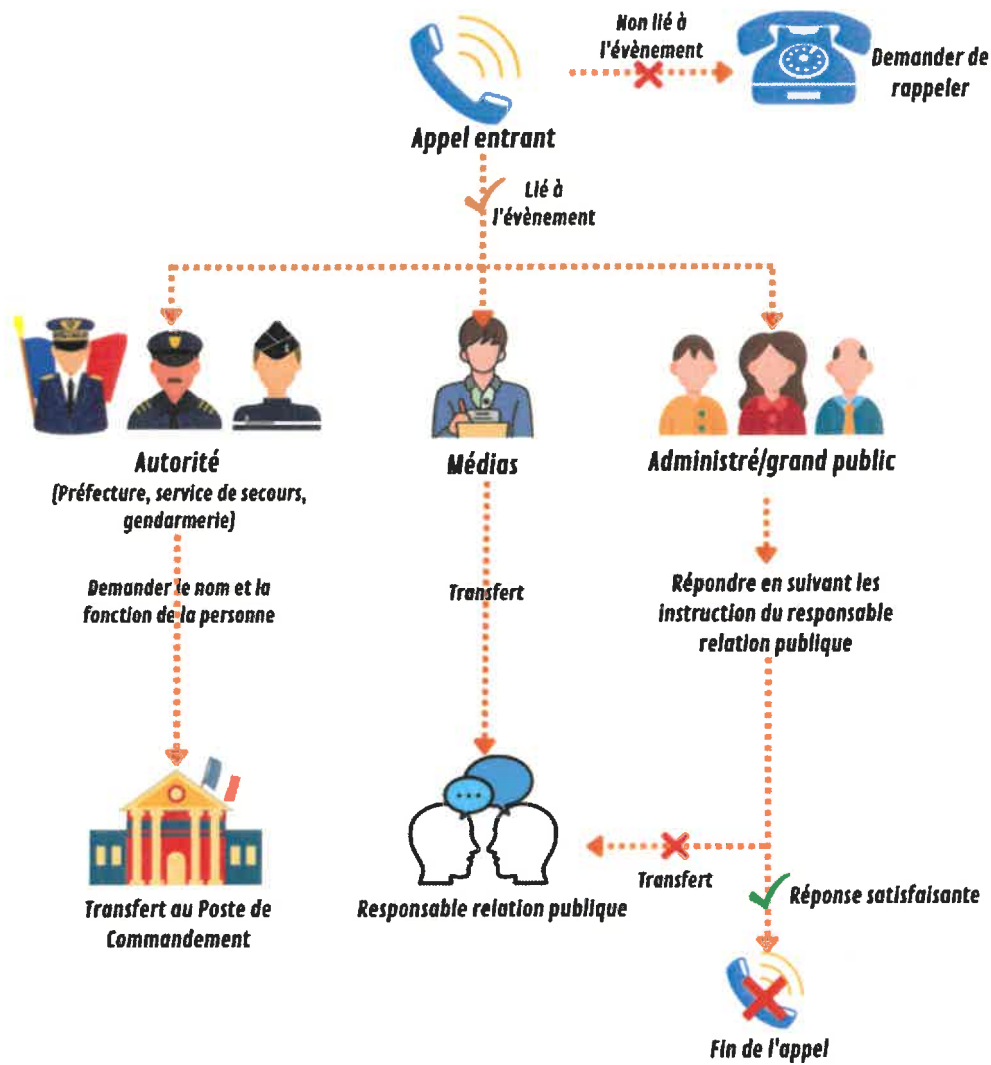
Appel entrant

Non lié à l'évènement

Demander de rappeler

Lié à l'évènement

Autorité (Préfecture, service de secours, gendarmerie)

Médias

Administré/grand public

Demander le nom et la fonction de la personne

Transfert

Répondre en suivant les instruction du responsable relation publique

Transfert au Poste de Commandement

Responsable relation publique

Transfert

Réponse satisfaisante

Fin de l'appel